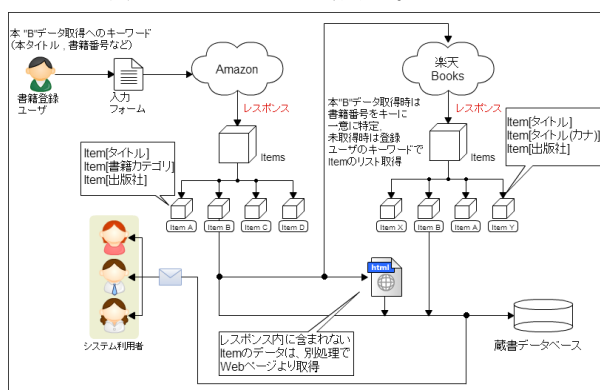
本 "B"データ取得へのキーワード
（本タイトル，書籍番号など）

書籍登録
ユーザ

入力
フォーム

Amazon

レスポンス

Items

Item[タイトル]
Item[書籍カテゴリ]
Item[出版社]

Item A
Item B
Item C
Item D

楽天
Books

本"B"データ取得時は
書籍番号をキーに
一意に特定
未取得時は登録
ユーザのキーワードで
Itemのリスト取得

レスポンス

Items

Item[タイトル]
Item[タイトル(カナ)]
Item[出版社]

Item X
Item B
Item A
Item Y

html

システム利用者

レスポンス内に含まれない
Itemのデータは，別処理で
Webページより取得

蔵書データベース